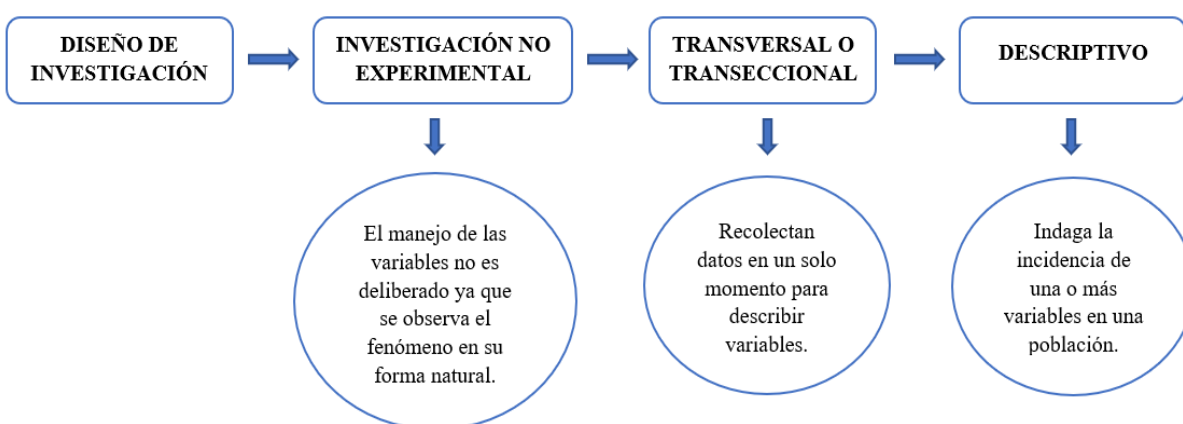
DISEÑO DE INVESTIGACIÓN

INVESTIGACIÓN NO EXPERIMENTAL

TRANSVERSAL O TRANSECCIONAL

DESCRIPTIVO

El manejo de las variables no es deliberado ya que se observa el fenómeno en su forma natural.

Recolectan datos en un solo momento para describir variables.

Indaga la incidencia de una o más variables en una población.